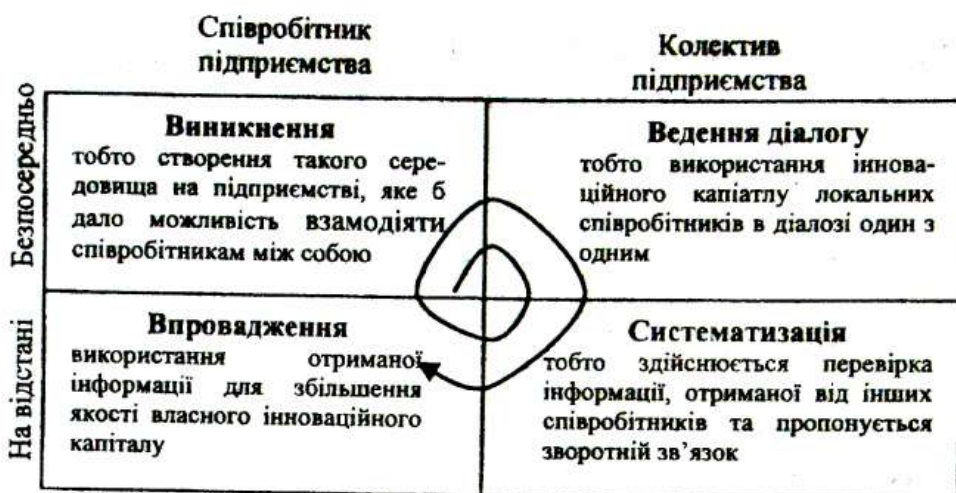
Співробітник підприємства

Колектив підприємства

Безпосередньо

На відстані

Виникнення
тобто створення такого середовища на підприємстві, яке б дало можливість взамодіяти співробітникам між собою

Ведення діалогу
тобто використання інноваційного капіатлу локальних співробітників в діалозі один з одним

Впровадження
використання отриманої інформації для збільшення якості власного інноваційного капіталу

Систематизація
тобто здійснюється перевірка інформації, отриманої від інших співробітників та пропонується зворотній зв'язок